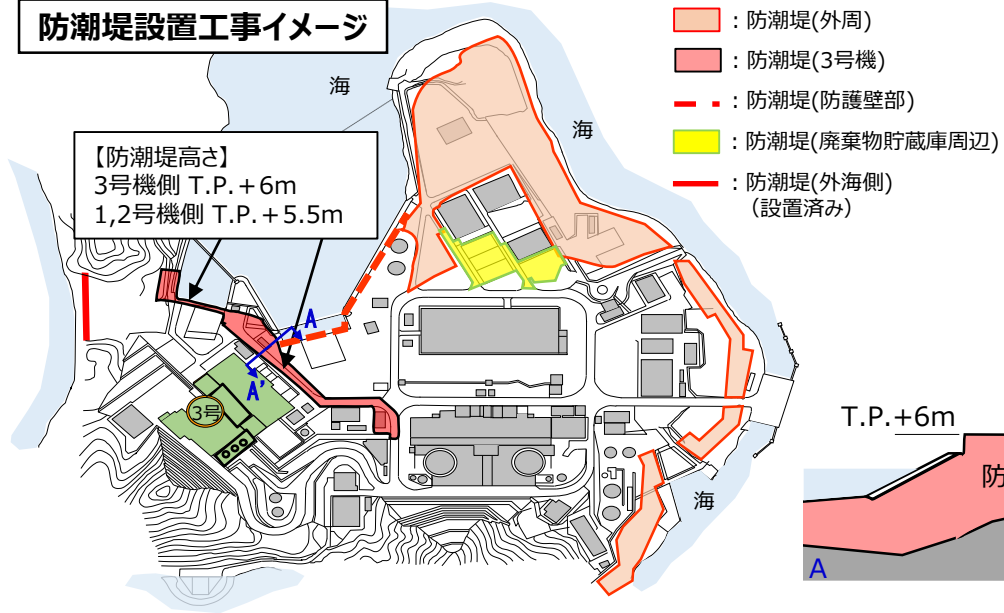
防潮堤設置工事イメージ

：防潮堤(外周)
：防潮堤(3号機)
：防潮堤(防護壁部)
：防潮堤(廃棄物貯蔵庫周辺)
：防潮堤(外海側)
(設置済み)

海

海

【防潮堤高さ】
3号機側 T.P.＋6m
1,2号機側 T.P.＋5.5m

A
A'
3号

海

T.P.+6m
防
A